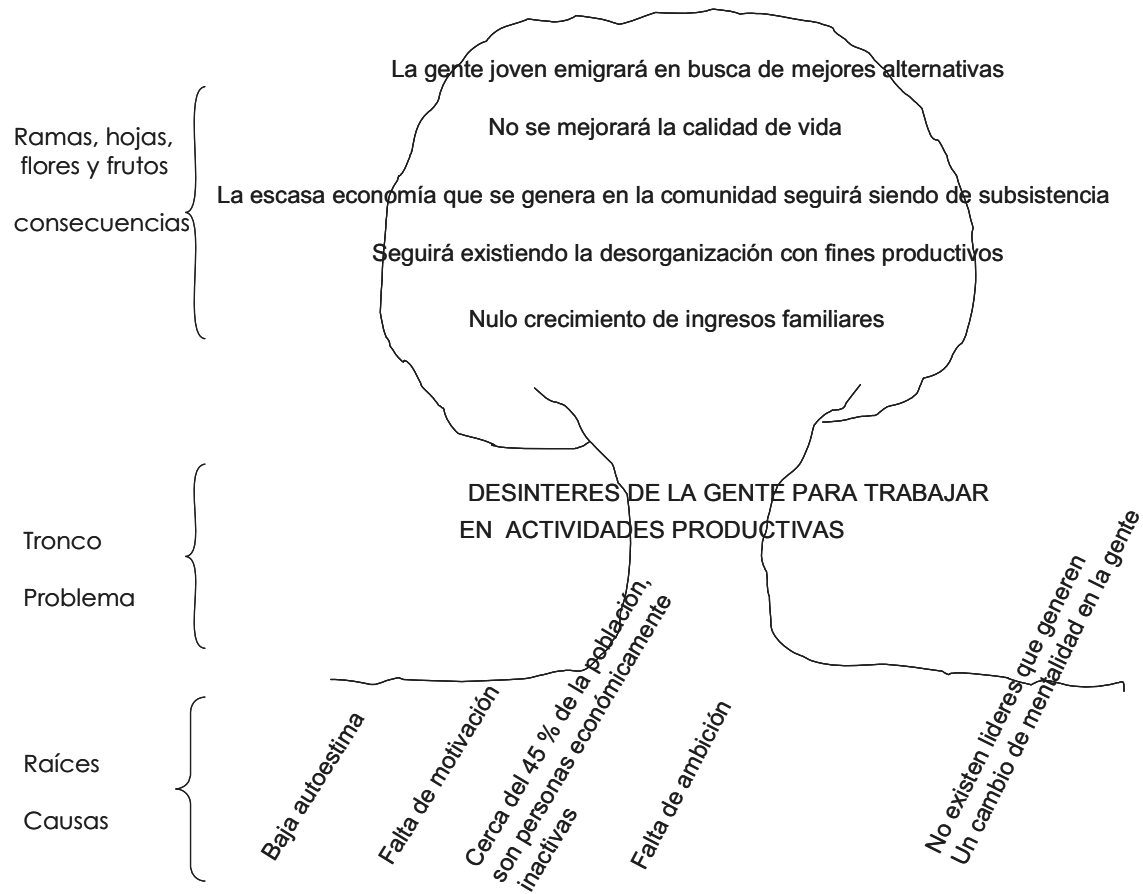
Ramas, hojas, flores y frutos

consecuencias

La gente joven emigrará en busca de mejores alternativas

No se mejorará la calidad de vida

La escasa economía que se genera en la comunidad seguirá siendo de subsistencia

Seguirá existiendo la desorganización con fines productivos

Nulo crecimiento de ingresos familiares

Tronco

Problema

DESINTERES DE LA GENTE PARA TRABAJAR EN ACTIVIDADES PRODUCTIVAS

Raíces

Causas

Baja autoestima

Falta de motivación

Cerca del 45 % de la población, son personas económicamente inactivas

Falta de ambición

No existen lideres que generen Un cambio de mentalidad en la gente